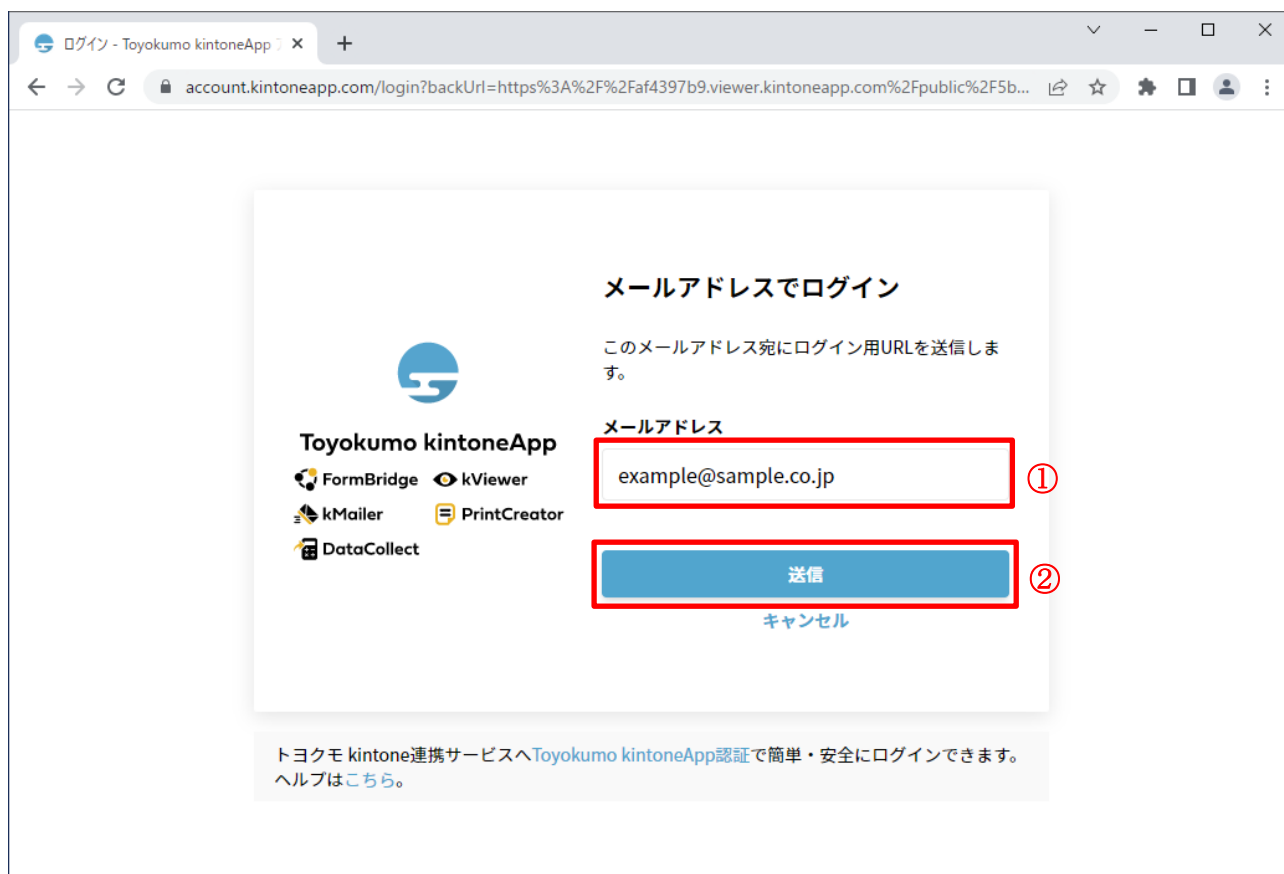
ログイン - Toyokumo kintoneApp

account.kintoneapp.com/login?backUrl=https%3A%2F%2Faf4397b9.viewer.kintoneapp.com%2Fpublic%2F5b...

Toyokumo kintoneApp

FormBridge kViewer

kMailer PrintCreator

DataCollect

メールアドレスでログイン

このメールアドレス宛にログイン用URLを送信します。

メールアドレス

example@sample.co.jp

①

送信

②

キャンセル

トヨクモ kintone連携サービスへToyokumo kintoneApp認証で簡単・安全にログインできます。ヘルプはこちら。